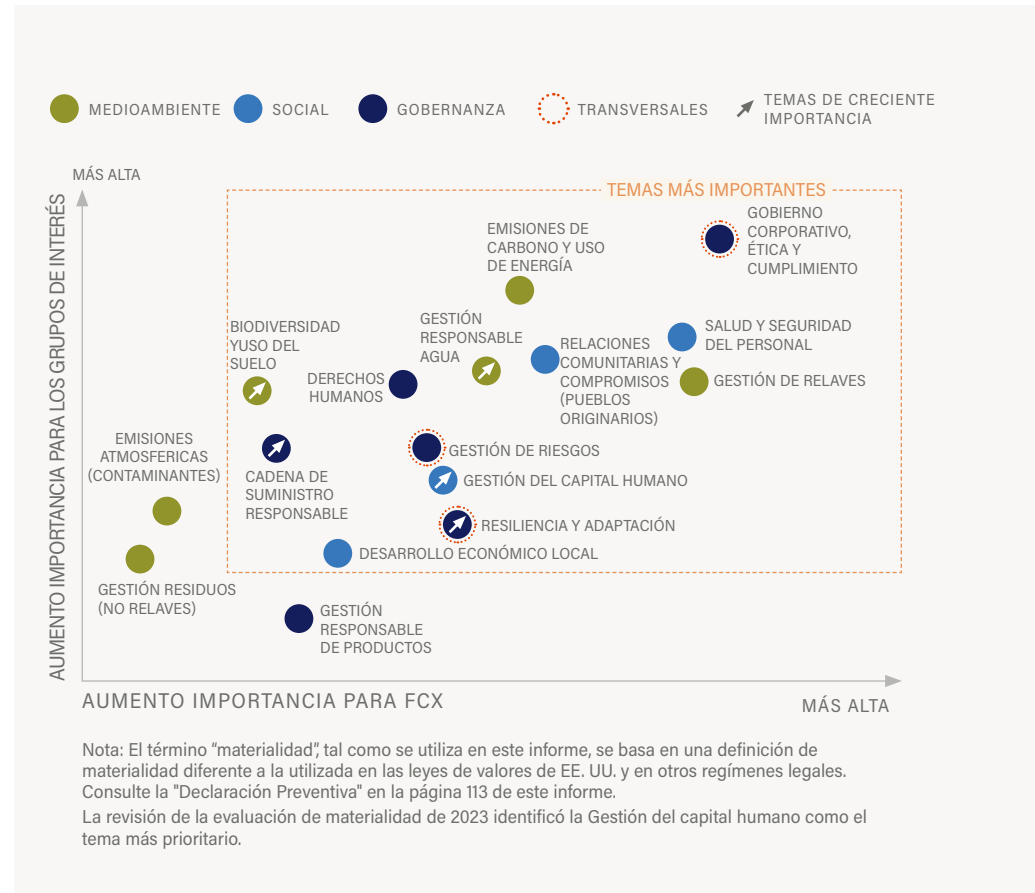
MEDIOAMBIENTE SOCIAL GOBERNANZA TRANSVERSALES TEMAS DE CRECIENTE IMPORTANCIA

MÁS ALTA

AUMENTO IMPORTANCIA PARA LOS GRUPOS DE INTERÉS

TEMAS MÁS IMPORTANTES

EMISIONES DE CARBONO Y USO DE ENERGÍA

GOBIERNO CORPORATIVO, ÉTICA Y CUMPLIMIENTO

BIODIVERSIDAD YUSO DEL SUELO

GESTIÓN RESPONSABLE AGUA

RELACIONES COMUNITARIAS Y COMPROMISOS (PUEBLOS ORIGINARIOS)

SALUD Y SEGURIDAD DEL PERSONAL

GESTIÓN DE RELAVES

DERECHOS HUMANOS

EMISIONES ATMOSFERICAS (CONTAMINANTES)

GESTIÓN DE RIESGOS

CADENA DE SUMINISTRO RESPONSABLE

GESTIÓN DEL CAPITAL HUMANO

RESILIENCIA Y ADAPTACIÓN

DESARROLLO ECONÓMICO LOCAL

GESTIÓN RESIDUOS (NO RELAVES)

GESTIÓN RESPONSABLE DE PRODUCTOS

AUMENTO IMPORTANCIA PARA FCX

MÁS ALTA

Nota: El término “materialidad”, tal como se utiliza en este informe, se basa en una definición de materialidad diferente a la utilizada en las leyes de valores de EE. UU. y en otros regímenes legales. Consulte la "Declaración Preventiva" en la página 113 de este informe.

La revisión de la evaluación de materialidad de 2023 identificó la Gestión del capital humano como el tema más prioritario.